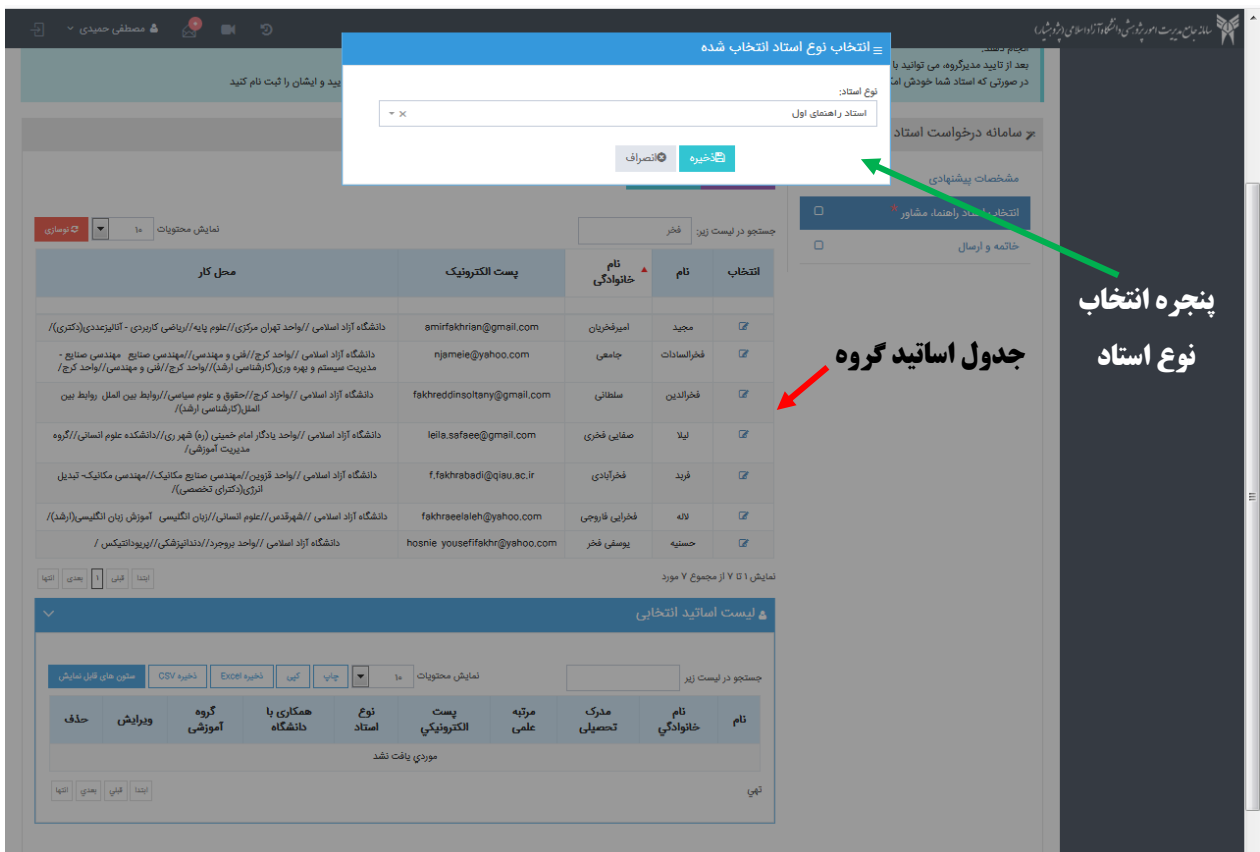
سامانه جامع مدیریت امور پژوهشی دانشگاه آزاد اسلامی (پژوهشیار)

مصطفی حمیدی

انجام دهید.
بعد از تایید مدیرگروه، می توانید با
در صورتی که استاد شما خودش امک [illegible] ید و ایشان را ثبت نام کنید

انتخاب نوع استاد انتخاب شده

نوع استاد:

استاد راهنمای اول

ذخیره
انصراف

سامانه درخواست استا

مشخصات پیشنهادی

انتخاب استاد راهنما، مشاور

خاتمه و ارسال

پنجره انتخاب نوع استاد

جدول اساتید گروه

جستجو در لیست زیر: فخر

نمایش محتویات ۱۰

نوسازی

| انتخاب | نام | نام خانوادگی | پست الکترونیک | محل کار |
|---|---|---|---|---|
| | | | | |
| | مجید | امیرفخریان | amirfakhrian@gmail.com | دانشگاه آزاد اسلامی //واحد تهران مرکزی//علوم پایه//ریاضی کاربردی - آنالیزعددی(دکتری)/ |
| | فخرالسادات | جامعی | njameie@yahoo.com | دانشگاه آزاد اسلامی //واحد کرج//فنی و مهندسی//مهندسی صنایع مهندسی صنایع - مدیریت سیستم و بهره وری(کارشناسی ارشد)//واحد کرج//فنی و مهندسی//واحد کرج/ |
| | فخرالدین | سلطانی | fakhreddinsoltany@gmail.com | دانشگاه آزاد اسلامی //واحد کرج//حقوق و علوم سیاسی//روابط بین الملل روابط بین الملل(کارشناسی ارشد)/ |
| | لیلا | صفایی فخری | leila.safaee@gmail.com | دانشگاه آزاد اسلامی //واحد یادگار امام خمینی (ره) شهر ری//دانشکده علوم انسانی//گروه مدیریت آموزشی/ |
| | فرید | فخرآبادی | f.fakhrabadi@qiau.ac.ir | دانشگاه آزاد اسلامی //واحد قزوین//مهندسی صنایع مکانیک//مهندسی مکانیک- تبدیل انرژی(دکترای تخصصی)/ |
| | لاله | فخرایی فاروجی | fakhraeelaleh@yahoo.com | دانشگاه آزاد اسلامی //شهرقدس//علوم انسانی//زبان انگلیسی آموزش زبان انگلیسی(ارشد)/ |
| | حسنیه | یوسفی فخر | hosnie_yousefifakhr@yahoo.com | دانشگاه آزاد اسلامی //واحد بروجرد//دندانپزشکی//پریودانتیکس / |

نمایش ۱ تا ۷ از مجموع ۷ مورد

ابتدا قبلی 1 بعدی انتها

لیست اساتید انتخابی

جستجو در لیست زیر

نمایش محتویات ۱۰

چاپ کپی ذخیره Excel ذخیره CSV ستون های قابل نمایش

| نام | نام خانوادگي | مدرک تحصیلی | مرتبه علمی | پست الکترونیکي | نوع استاد | همکاری با دانشگاه | گروه آموزشی | ویرایش | حذف |
|---|---|---|---|---|---|---|---|---|---|
| موردي يافت نشد | | | | | | | | | |

تهی

ابتدا قبلی بعدی انتها